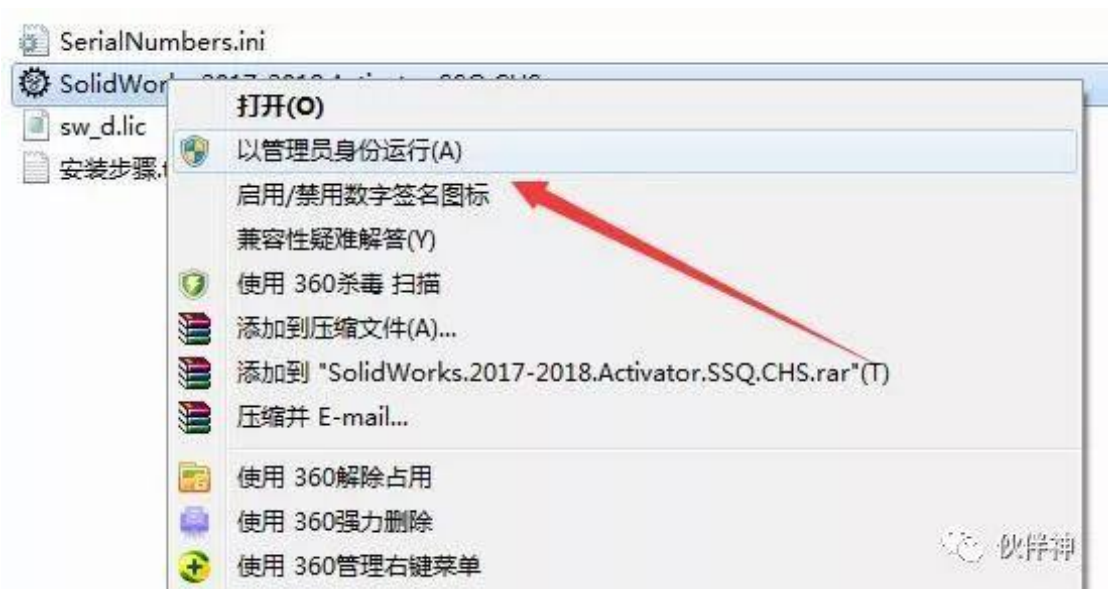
SerialNumbers.ini
SolidWor
sw_d.lic
安装步骤.

打开(O)
以管理员身份运行(A)
启用/禁用数字签名图标
兼容性疑难解答(Y)
使用 360杀毒 扫描
添加到压缩文件(A)...
添加到 "SolidWorks.2017-2018.Activator.SSQ.CHS.rar"(T)
压缩并 E-mail...
使用 360解除占用
使用 360强力删除
使用 360管理右键菜单

伙伴神